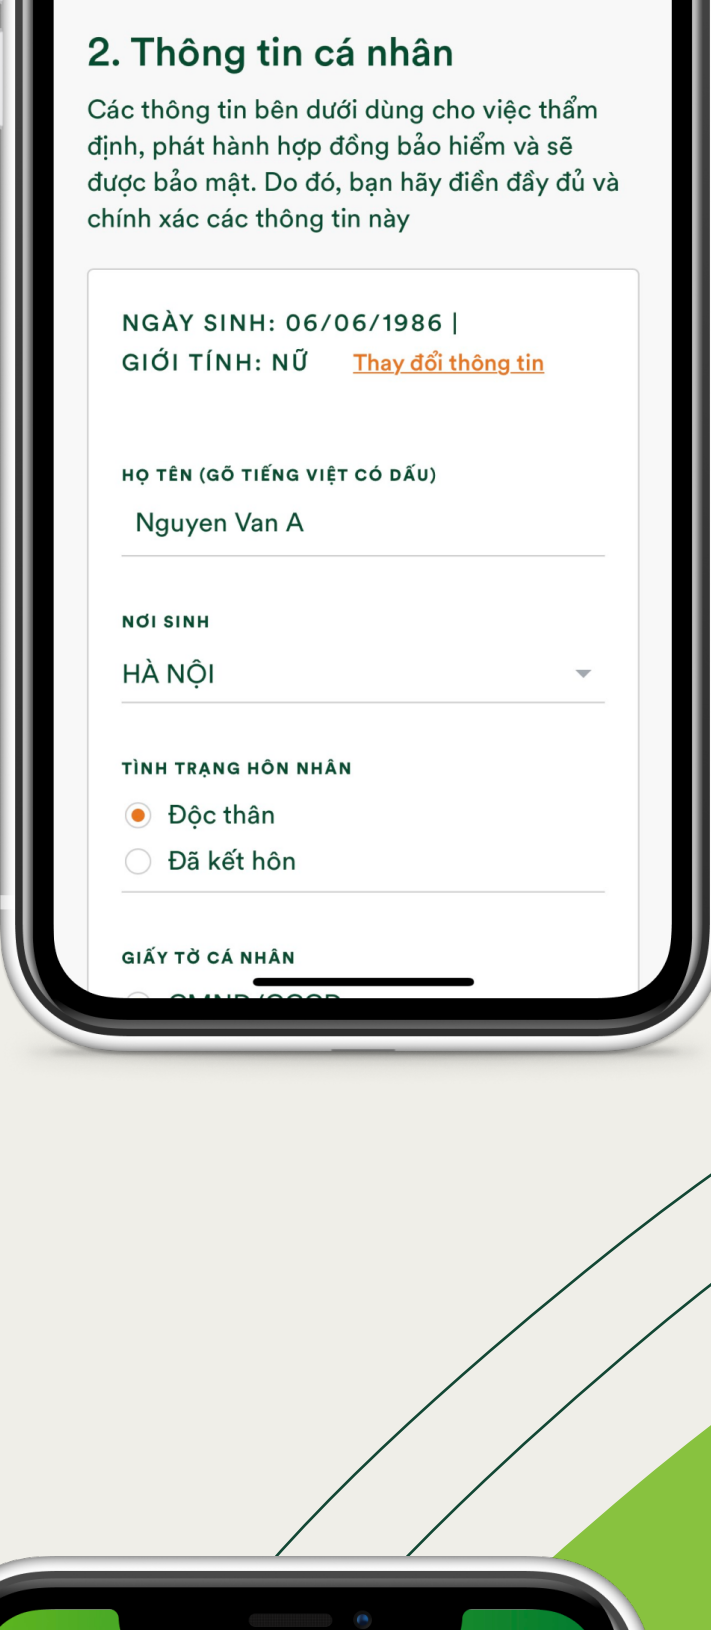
2. Thông tin cá nhân

Các thông tin bên dưới dùng cho việc thẩm định, phát hành hợp đồng bảo hiểm và sẽ được bảo mật. Do đó, bạn hãy điền đầy đủ và chính xác các thông tin này

NGÀY SINH: 06/06/1986 |
GIỚI TÍNH: NỮ Thay đổi thông tin

HỌ TÊN (GÕ TIẾNG VIỆT CÓ DẤU)
Nguyen Van A

NƠI SINH
HÀ NỘI

TÌNH TRẠNG HÔN NHÂN
Độc thân
Đã kết hôn

GIẤY TỜ CÁ NHÂN
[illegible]